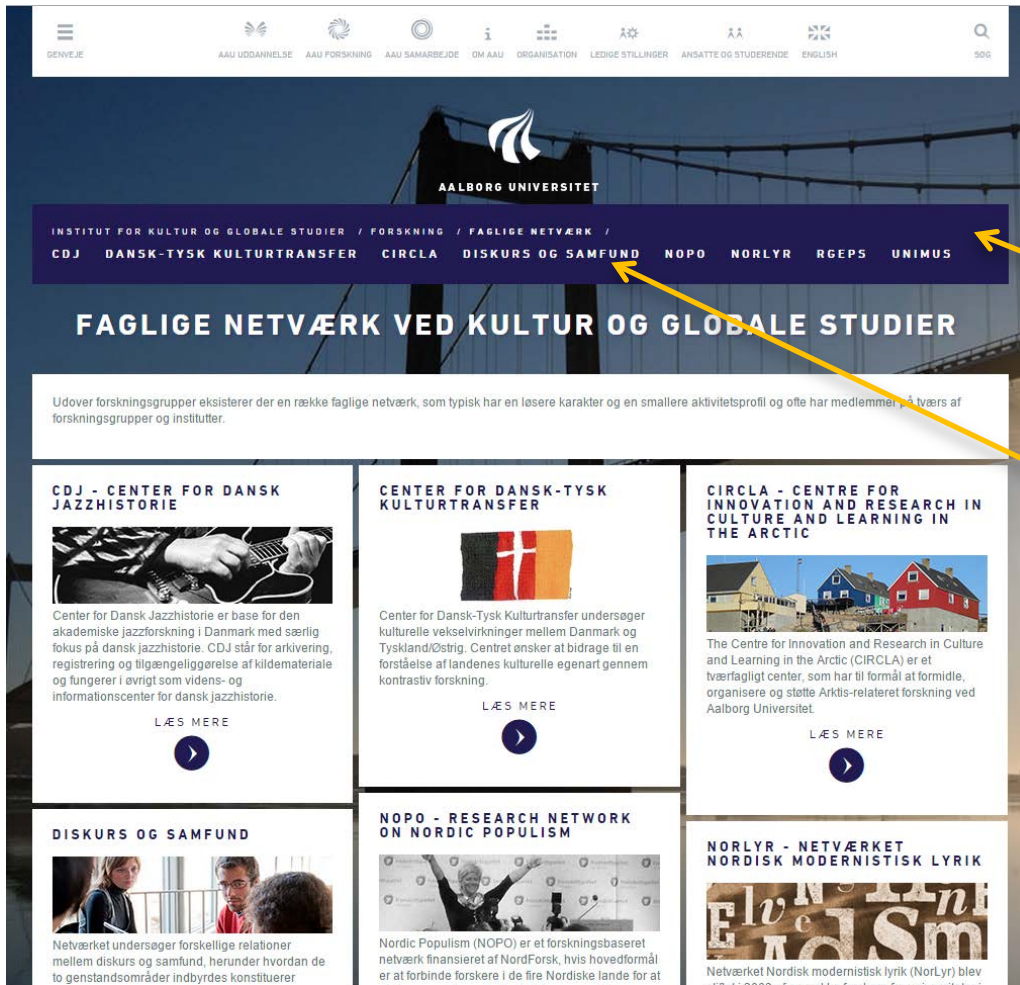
GENVEJE AAU UDDANNELSE AAU FORSKNING AAU SAMARBEJDE OM AAU ORGANISATION LEDIGE STILLINGER ANSATTE OG STUDERENDE ENGLISH SØG

AALBORG UNIVERSITET

INSTITUT FOR KULTUR OG GLOBALE STUDIER / FORSKNING / FAGLIGE NETVÆRK /

CDJ DANSK-TYSK KULTURTRANSFER CIRCLA DISKURS OG SAMFUND NOPO NORLYR RGEPS UNIMUS

FAGLIGE NETVÆRK VED KULTUR OG GLOBALE STUDIER

Udover forskningsgrupper eksisterer der en række faglige netværk, som typisk har en løsere karakter og en smallere aktivitetsprofil og ofte har medlemmer på tværs af forskningsgrupper og institutter.

CDJ - CENTER FOR DANSK JAZZHISTORIE

Center for Dansk Jazzhistorie er base for den akademiske jazzforskning i Danmark med særlig fokus på dansk jazzhistorie. CDJ står for arkivering, registrering og tilgængeliggørelse af kildemateriale og fungerer i øvrigt som videns- og informationscenter for dansk jazzhistorie.

LÆS MERE

CENTER FOR DANSK-TYSK KULTURTRANSFER

Center for Dansk-Tysk Kulturtransfer undersøger kulturelle vekselvirkninger mellem Danmark og Tyskland/Østrig. Centret ønsker at bidrage til en forståelse af landenes kulturelle egenart gennem kontrastiv forskning.

LÆS MERE

CIRCLA - CENTRE FOR INNOVATION AND RESEARCH IN CULTURE AND LEARNING IN THE ARCTIC

The Centre for Innovation and Research in Culture and Learning in the Arctic (CIRCLA) er et tværfagligt center, som har til formål at formidle, organisere og støtte Arktis-relateret forskning ved Aalborg Universitet.

LÆS MERE

DISKURS OG SAMFUND

Netværket undersøger forskellige relationer mellem diskurs og samfund, herunder hvordan de to genstandsområder indbyrdes konstituerer

NOPO - RESEARCH NETWORK ON NORDIC POPULISM

Nordic Populism (NOPO) er et forskningsbaseret netværk finansieret af NordForsk, hvis hovedformål er at forbinde forskere i de fire Nordiske lande for at

NORLYR - NETVÆRKET NORDISK MODERNISTISK LYRIK

Netværket Nordisk modernistisk lyrik (NorLyr) blev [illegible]